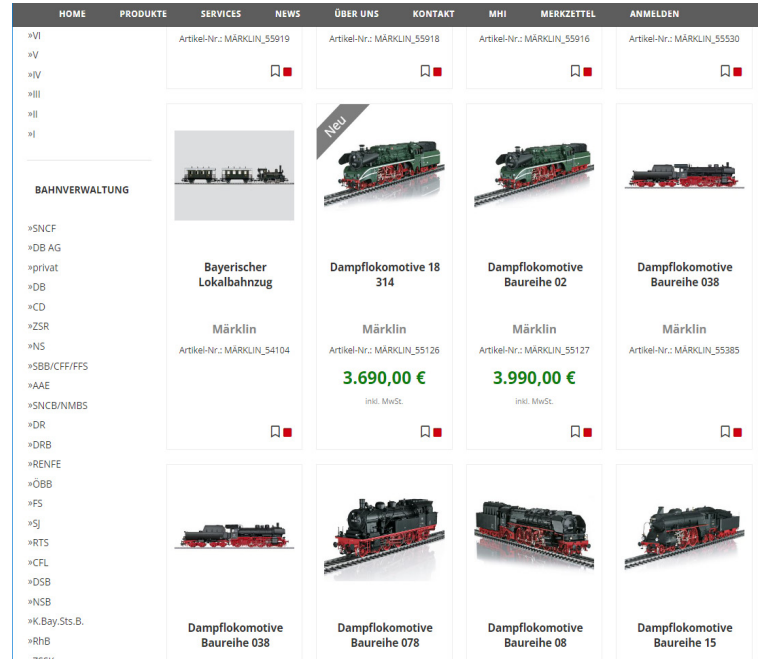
HOME PRODUKTE SERVICES NEWS ÜBER UNS KONTAKT MHI MERKZETTEL ANMELDEN

»VI
»V
»IV
»III
»II
»I

BAHNVERWALTUNG

»SNCF
»DB AG
»privat
»DB
»CD
»ZSR
»NS
»SBB/CFF/FFS
»AAE
»SNCB/NMBS
»DR
»DRB
»RENFE
»ÖBB
»FS
»SJ
»RTS
»CFL
»DSB
»NSB
»K.Bay.Sts.B.
»RhB

Artikel-Nr.: MÄRKLIN_55919

Artikel-Nr.: MÄRKLIN_55918

Artikel-Nr.: MÄRKLIN_55916

Artikel-Nr.: MÄRKLIN_55530

Bayerischer Lokalbahnzug
Märklin
Artikel-Nr.: MÄRKLIN_54104

Neu
Dampflokomotive 18 314
Märklin
Artikel-Nr.: MÄRKLIN_55126
3.690,00 €
inkl. MwSt.

Dampflokomotive Baureihe 02
Märklin
Artikel-Nr.: MÄRKLIN_55127
3.990,00 €
inkl. MwSt.

Dampflokomotive Baureihe 038
Märklin
Artikel-Nr.: MÄRKLIN_55385

Dampflokomotive Baureihe 038

Dampflokomotive Baureihe 078

Dampflokomotive Baureihe 08

Dampflokomotive Baureihe 15